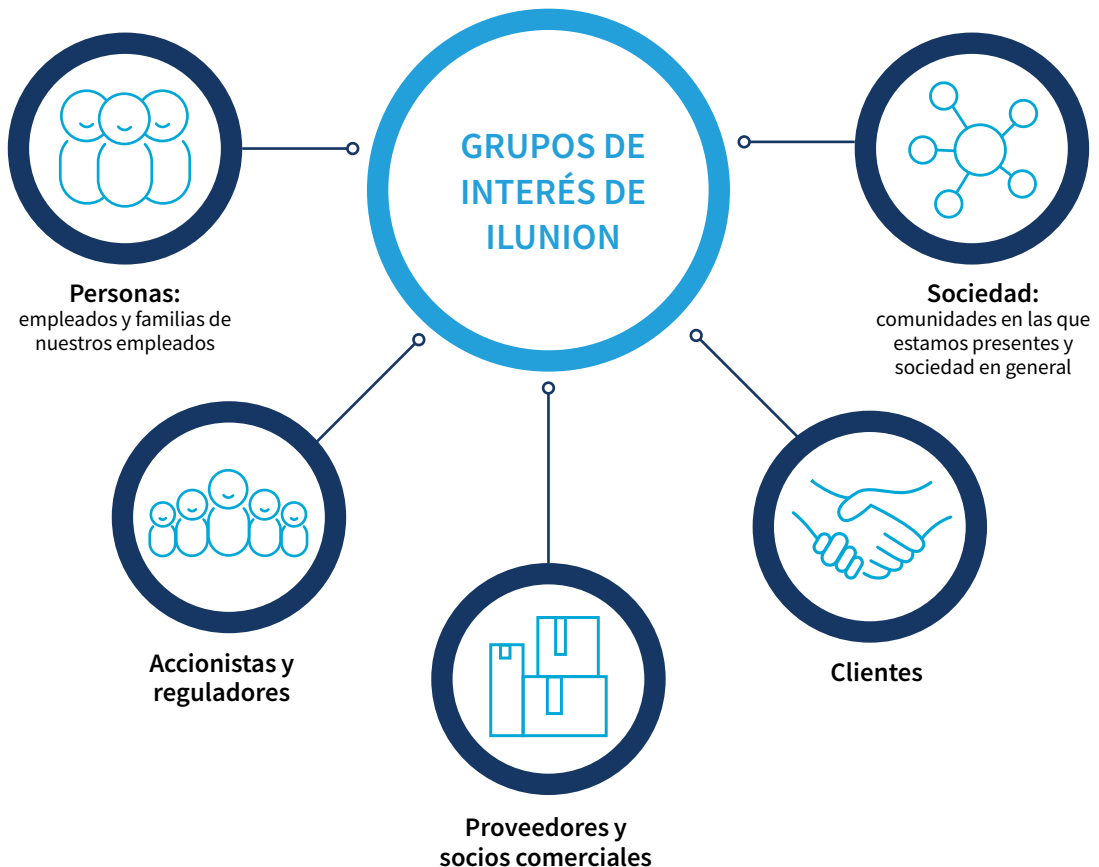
GRUPOS DE INTERÉS DE ILUNION

Personas:
empleados y familias de nuestros empleados

Sociedad:
comunidades en las que estamos presentes y sociedad en general

Accionistas y reguladores

Clientes

Proveedores y socios comerciales